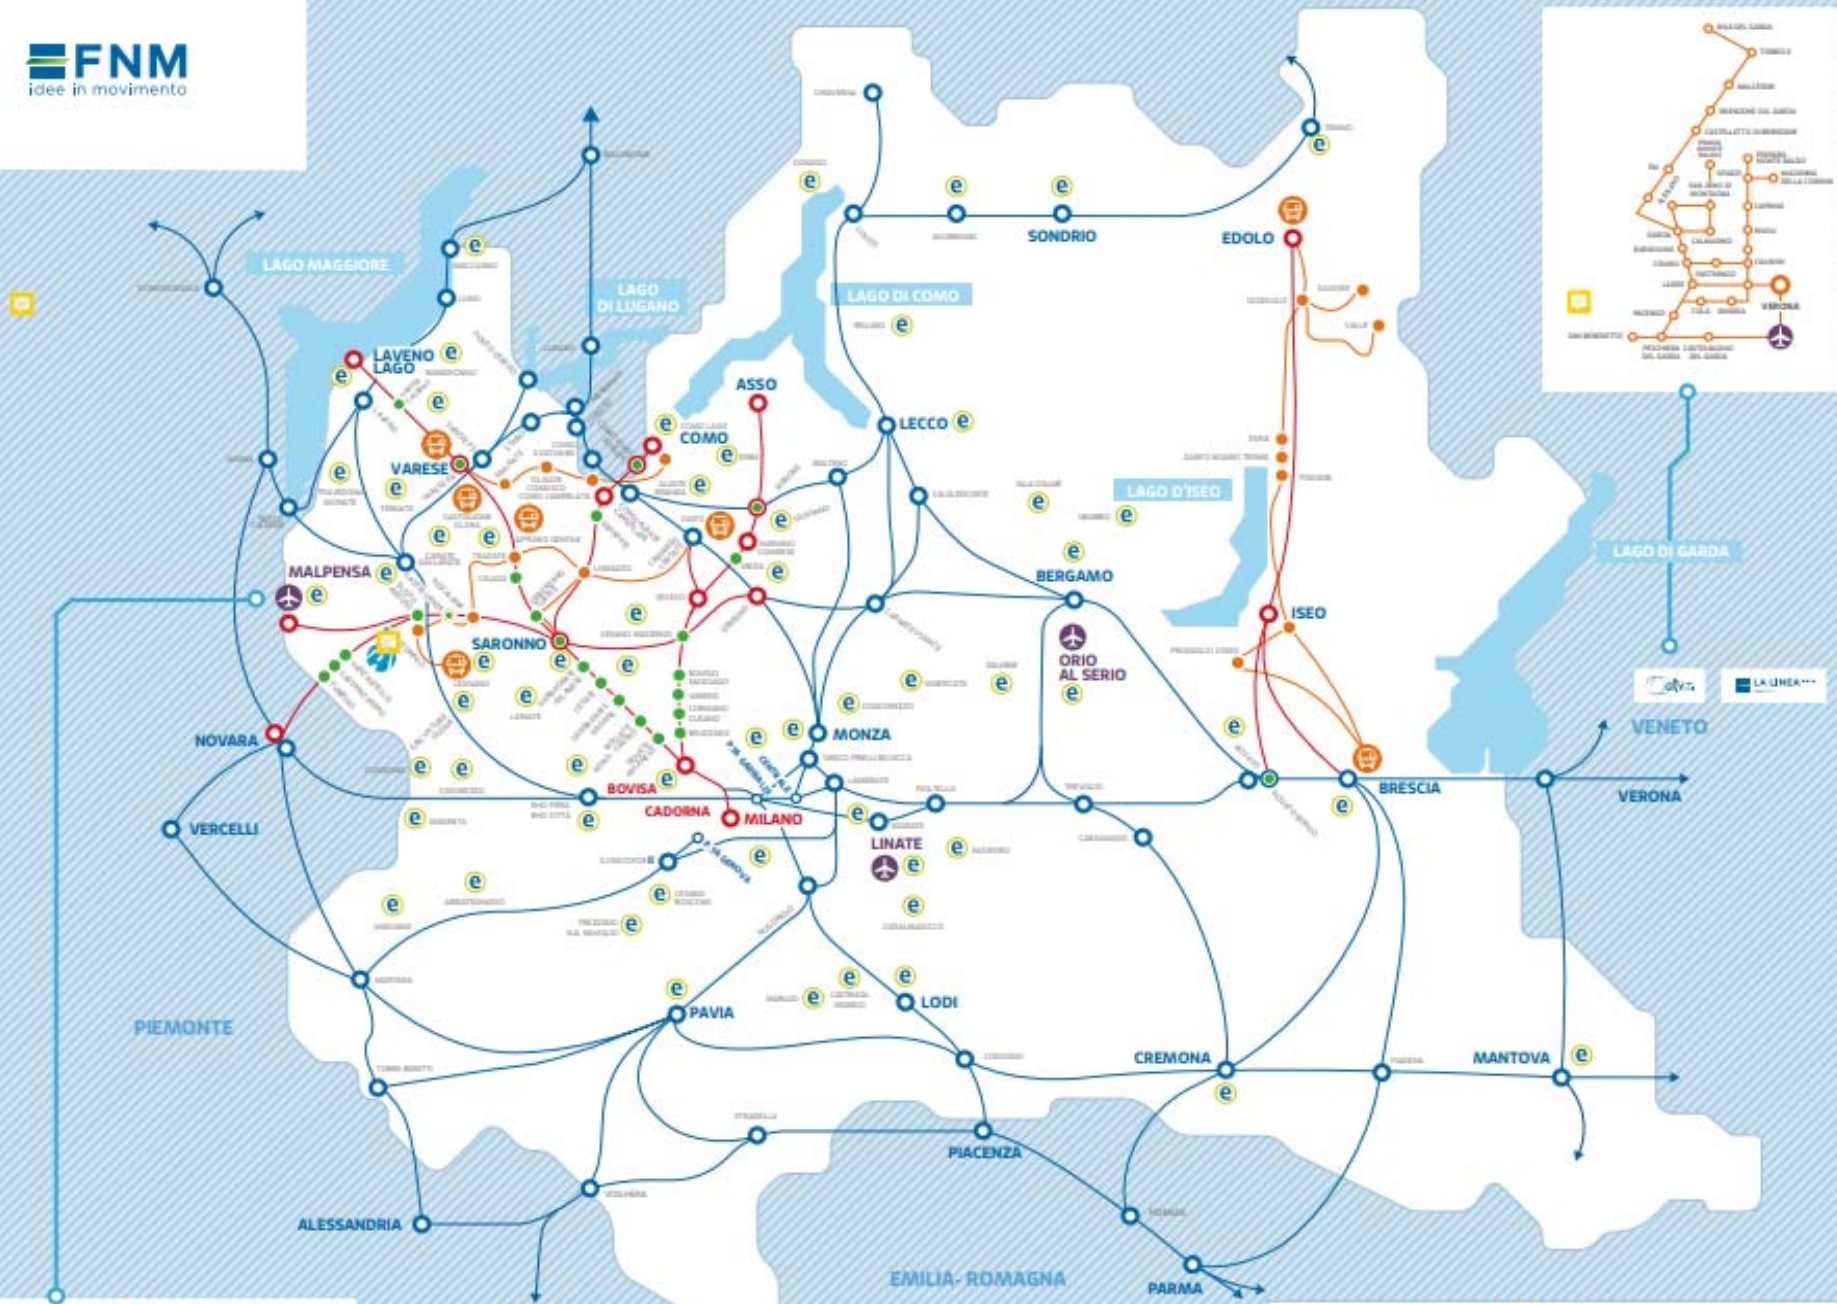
FNM
idee in movimento

LAGO MAGGIORE
LAGO DI LUGANO
LAGO DI COMO
LAGO D'ISEO
LAGO DI GARDA

SONDRIO
EDOLO
LAVENO LAGO
ASSO
COMO
LECCO
VARESE
MALPENSA
SARONNO
BERGAMO
ORIO AL SERIO
ISEO
NOVARA
MONZA
BOVISA
CADORNA
MILANO
LINATE
BRESCIA
VERONA
VERCELLI
PAVIA
LODI
CREMONA
MANTOVA
PIACENZA
ALESSANDRIA
PARMA
PIEMONTE
EMILIA- ROMAGNA
VENETO
LA LINEA